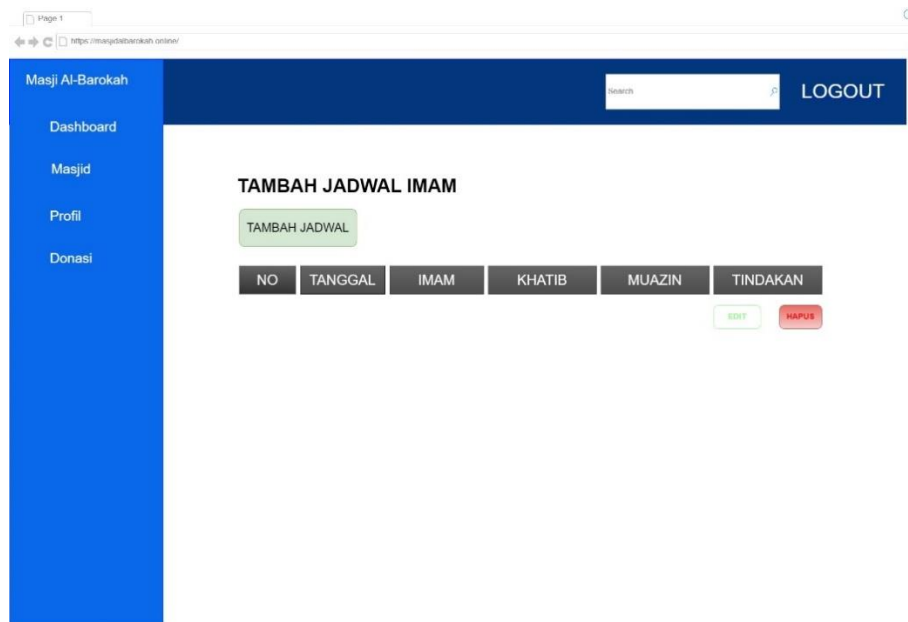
Page 1

https://masjidalbarokah.online/

Masji Al-Barokah

Search

LOGOUT

Dashboard

Masjid

Profil

Donasi

TAMBAH JADWAL IMAM

TAMBAH JADWAL

| NO | TANGGAL | IMAM | KHATIB | MUAZIN | TINDAKAN |
|---|---|---|---|---|---|
| | | | | | EDIT HAPUS |